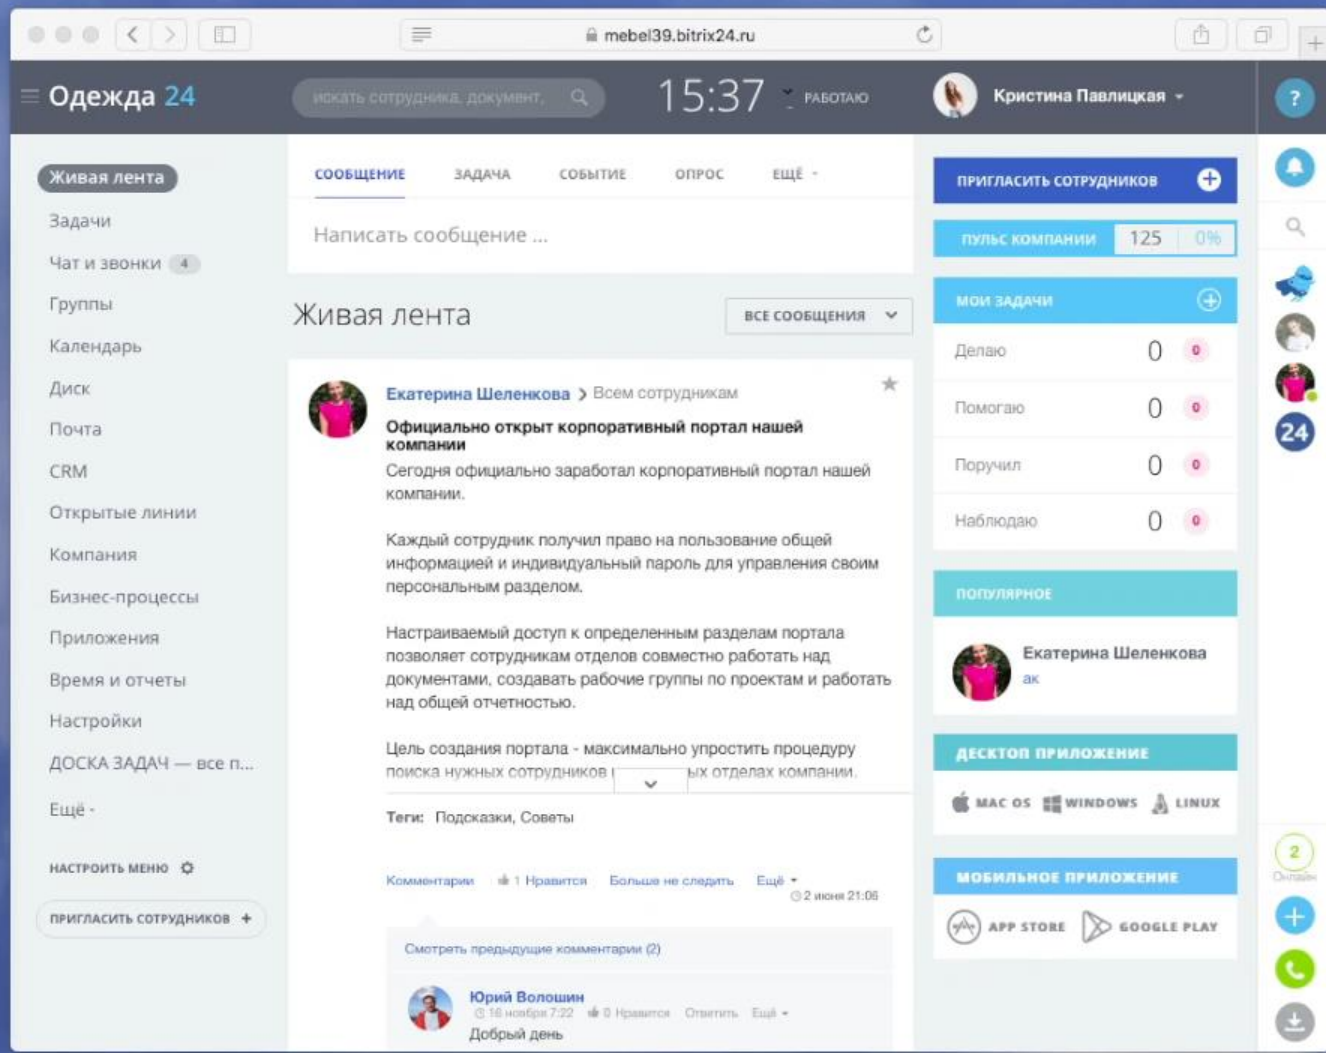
mebel39.bitrix24.ru

Одежда 24

искать сотрудника, документ,

15:37 РАБОТАЮ

Кристина Павлицкая

?

Живая лента
Задачи
Чат и звонки 4
Группы
Календарь
Диск
Почта
CRM
Открытые линии
Компания
Бизнес-процессы
Приложения
Время и отчеты
Настройки
ДОСКА ЗАДАЧ — все п...
Ещё

НАСТРОИТЬ МЕНЮ

ПРИГЛАСИТЬ СОТРУДНИКОВ +

СООБЩЕНИЕ ЗАДАЧА СОБЫТИЕ ОПРОС ЕЩЁ

Написать сообщение ...

Живая лента

ВСЕ СООБЩЕНИЯ

Екатерина Шеленкова > Всем сотрудникам

Официально открыт корпоративный портал нашей компании

Сегодня официально заработал корпоративный портал нашей компании.

Каждый сотрудник получил право на пользование общей информацией и индивидуальный пароль для управления своим персональным разделом.

Настраиваемый доступ к определенным разделам портала позволяет сотрудникам отделов совместно работать над документами, создавать рабочие группы по проектам и работать над общей отчетностью.

Цель создания портала - максимально упростить процедуру поиска нужных сотрудников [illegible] ых отделах компании.

Теги: Подсказки, Советы

Комментарии 1 Нравится Больше не следить Ещё 2 июня 21:06

Смотреть предыдущие комментарии (2)

Юрий Волошин
16 ноября 7:22 0 Нравится Ответить Ещё
Добрый день

ПРИГЛАСИТЬ СОТРУДНИКОВ

ПУЛЬС КОМПАНИИ 125 0%

МОИ ЗАДАЧИ

Делаю 0 0
Помогаю 0 0
Поручил 0 0
Наблюдаю 0 0

ПОПУЛЯРНОЕ

Екатерина Шеленкова
ак

ДЕСКТОП ПРИЛОЖЕНИЕ

MAC OS WINDOWS LINUX

МОБИЛЬНОЕ ПРИЛОЖЕНИЕ

APP STORE GOOGLE PLAY

24

2
Онлайн